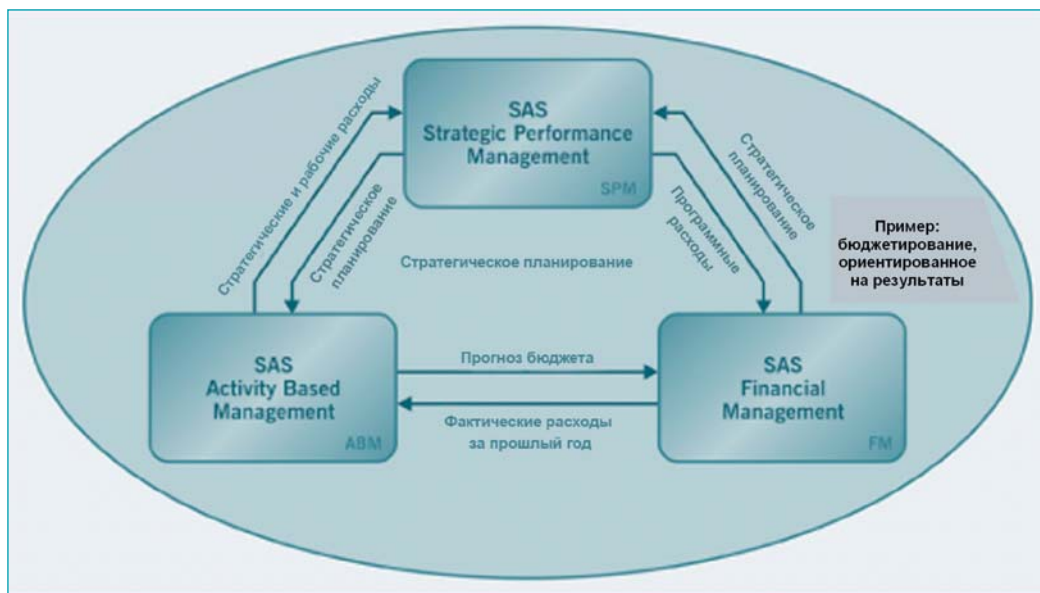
SAS
Strategic Performance
Management
SPM

Стратегические и рабочие расходы

Стратегическое планирование

Стратегическое планирование

Программные расходы

Стратегическое планирование

Пример: бюджетирование, ориентированное на результаты

SAS
Activity Based
Management
ABM

Прогноз бюджета

Фактические расходы за прошлый год

SAS
Financial
Management
FM